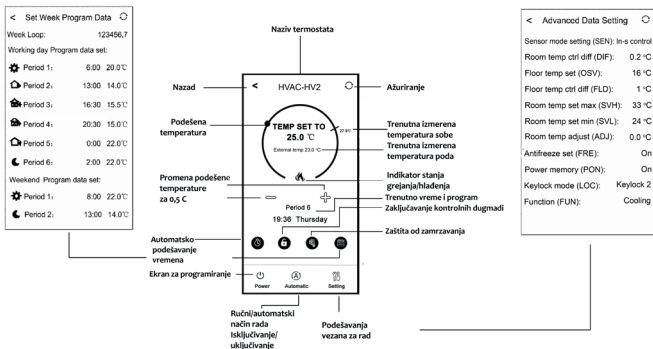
< Set Week Program Data

Week Loop: 123456,7

Working day Program data set:

Period 1: 6:00 20.0℃

Period 2: 13:00 14.0℃

Period 3: 16:30 15.5℃

Period 4: 20:30 15.0℃

Period 5: 0:00 22.0℃

Period 6: 2:00 22.0℃

Weekend Program data set:

Period 1: 8:00 22.0℃

Period 2: 13:00 14.0℃

Naziv termostata

Nazad

< HVAC-HV2

Ažuriranje

Podešena temperatura

TEMP SET TO 25.0 ℃

27.9℃

External temp 23.0 ℃

Trenutna izmerena temperatura sobe

Trenutna izmerena temperatura poda

Promena podešene temperature za 0,5 C

Indikator stanja grejanja/hlađenja

Period 6

19:36 Thursday

Trenutno vreme i program

Zaključavanje kontrolnih dugmadi

Zaštita od zamrzavanja

Automatsko podešavanje vremena

Ekran za programiranje

Power

Automatic

Setting

Ručni/automatski način rada Isključivanje/uključivanje

Podešavanja vezana za rad

< Advanced Data Setting

Sensor mode setting (SEN): In-s control

Room temp ctrl diff (DIF): 0.2 ℃

Floor temp set (OSV): 16 ℃

Floor temp ctrl diff (FLD): 1 ℃

Room temp set max (SVH): 33 ℃

Room temp set min (SVL): 24 ℃

Room temp adjust (ADJ): 0.0 ℃

Antifreeze set (FRE): On

Power memory (PON): On

Keylock mode (LOC): Keylock 2

Function (FUN): Cooling